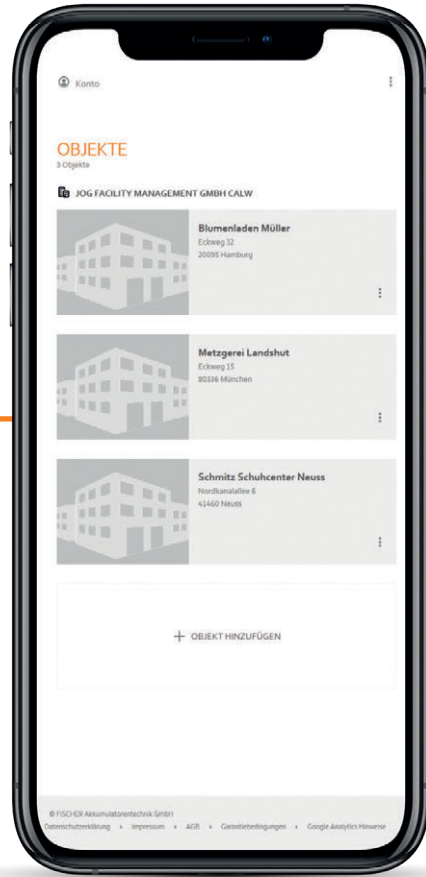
Konto

OBJEKTE
3 Objekte

JOG FACILITY MANAGEMENT GMBH CALW

Blumenladen Müller
Eckweg 32
20095 Hamburg

Metzgerei Landshut
Eckweg 15
80336 München

Schmitz Schuhcenter Neuss
Nordkanalallee 6
41460 Neuss

+ OBJEKT HINZUFÜGEN

© FISCHER Akkumulatorentechnik GmbH
Datenschutzerklärung • Impressum • AGB • Garantiebedingungen • Google Analytics Hinweise